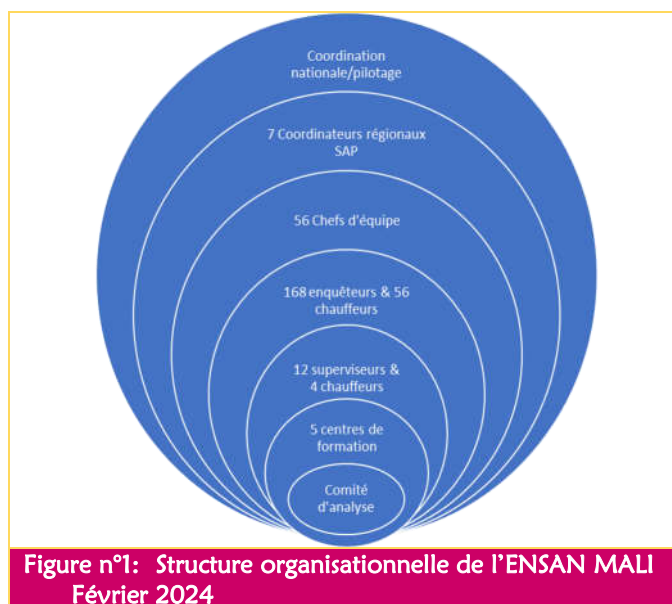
Coordination nationale/pilotage

7 Coordinateurs régionaux SAP

56 Chefs d'équipe

168 enquêteurs & 56 chauffeurs

12 superviseurs & 4 chauffeurs

5 centres de formation

Comité d'analyse

Figure n°1: Structure organisationnelle de l'ENSAN MALI Février 2024